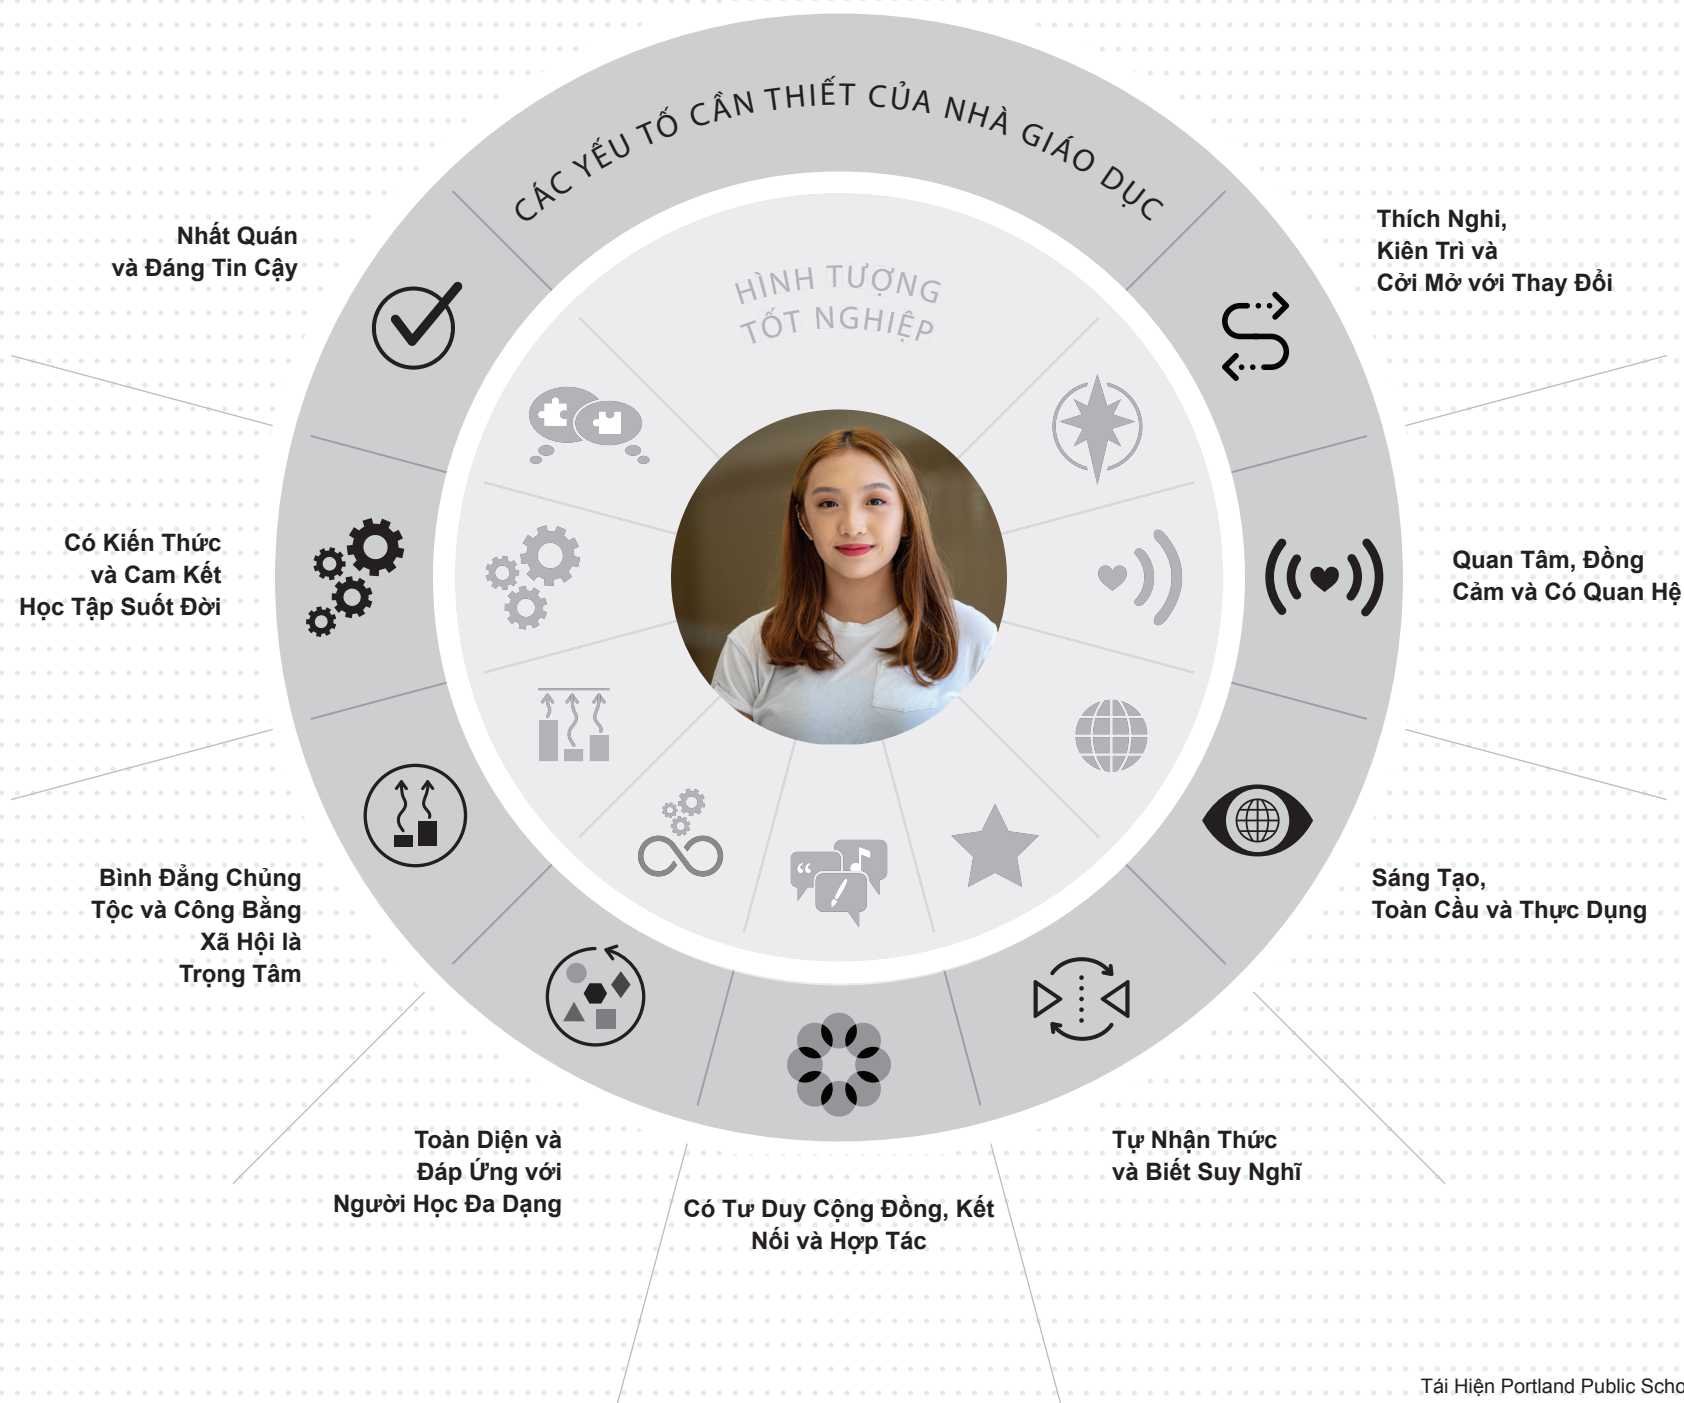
CÁC YẾU TỐ CẦN THIẾT CỦA NHÀ GIÁO DỤC

HÌNH TƯỢNG TỐT NGHIỆP

Nhất Quán và Đáng Tin Cậy

Thích Nghi, Kiên Trì và Cởi Mở với Thay Đổi

Có Kiến Thức và Cam Kết Học Tập Suốt Đời

Quan Tâm, Đồng Cảm và Có Quan Hệ

Bình Đẳng Chủng Tộc và Công Bằng Xã Hội là Trọng Tâm

Sáng Tạo, Toàn Cầu và Thực Dụng

Toàn Diện và Đáp Ứng với Người Học Đa Dạng

Tự Nhận Thức và Biết Suy Nghĩ

Có Tư Duy Cộng Đồng, Kết Nối và Hợp Tác

Tái Hiện Portland Public Scho